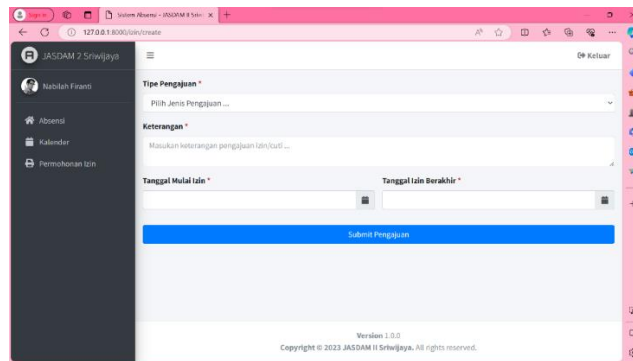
Sistem Absensi - JASDAM II Sriw ×
127.0.0.1:8000/izin/create

JASDAM 2 Sriwijaya
Nabilah Firanti
Absensi
Kalender
Permohonan Izin

Keluar

Tipe Pengajuan *
Pilih Jenis Pengajuan ...

Keterangan *
Masukan keterangan pengajuan izin/cuti ...

Tanggal Mulai Izin *

Tanggal Izin Berakhir *

Submit Pengajuan

Version 1.0.0
Copyright © 2023 JASDAM II Sriwijaya. All rights reserved.